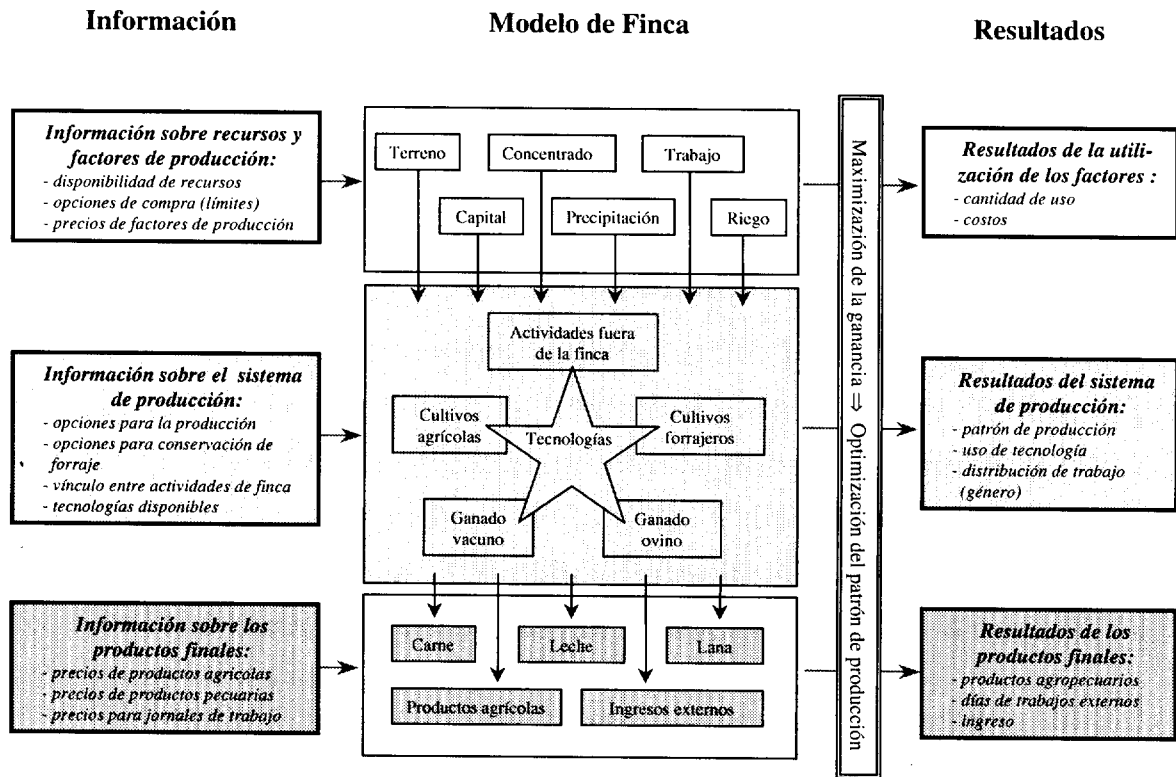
Información

Modelo de Finca

Resultados

Información sobre recursos y factores de producción:
- disponibilidad de recursos
- opciones de compra (límites)
- precios de factores de producción

Terreno

Concentrado

Trabajo

Capital

Precipitación

Riego

Maximización de la ganancia ⇒ Optimización del patrón de producción

Resultados de la utilización de los factores :
- cantidad de uso
- costos

Información sobre el sistema de producción:
- opciones para la producción
- opciones para conservación de forraje
- vínculo entre actividades de finca
- tecnologías disponibles

Actividades fuera de la finca

Cultivos agrícolas

Tecnologías

Cultivos forrajeros

Ganado vacuno

Ganado ovino

Resultados del sistema de producción:
- patrón de producción
- uso de tecnología
- distribución de trabajo (género)

Información sobre los productos finales:
- precios de productos agrícolas
- precios de productos pecuarias
- precios para jornales de trabajo

Carne

Leche

Lana

Productos agrícolas

Ingresos externos

Resultados de los productos finales:
- productos agropecuarios
- días de trabajos externos
- ingreso